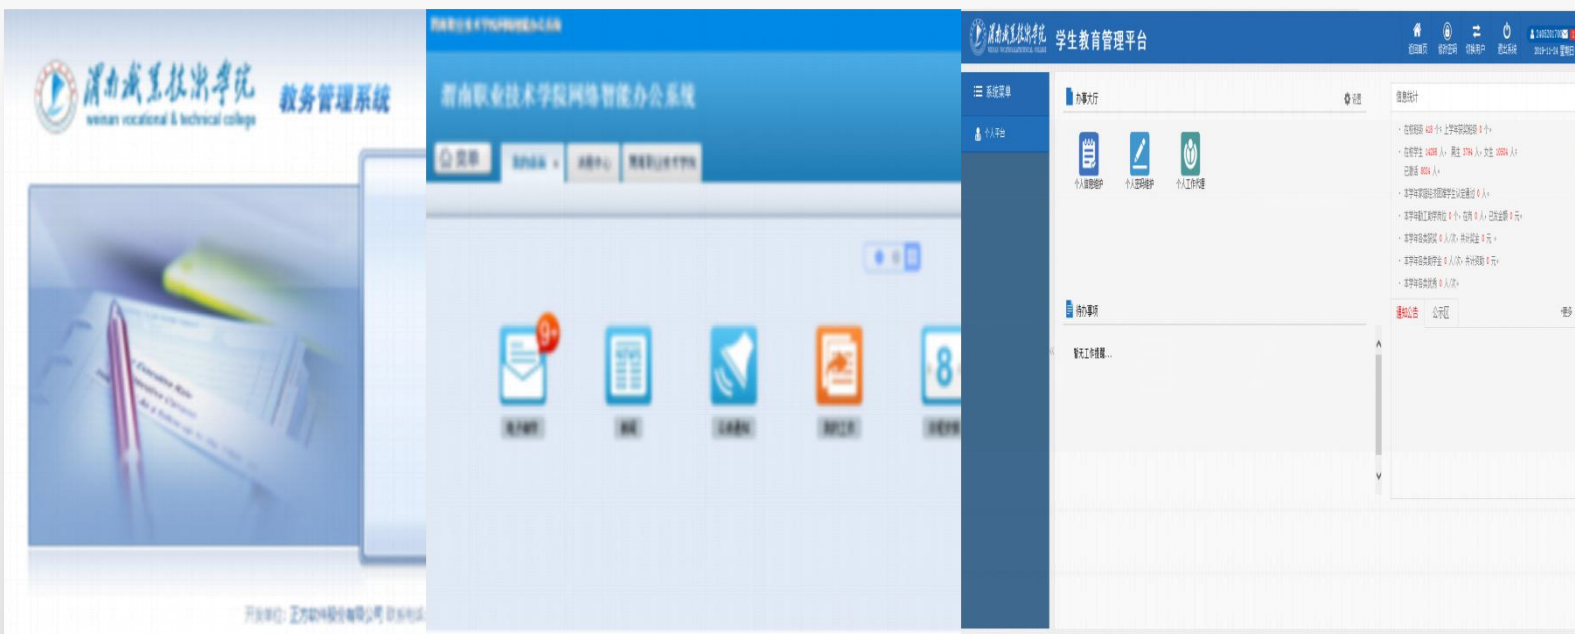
渭南职业技术学院
weinan vocational & technical college
教务管理系统

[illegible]

渭南职业技术学院网络智能办公系统

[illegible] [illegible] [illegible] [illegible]

9+

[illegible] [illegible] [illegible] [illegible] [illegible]

渭南职业技术学院 学生教育管理平台

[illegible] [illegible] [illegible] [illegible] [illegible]

系统菜单
个人平台

办事大厅
设置
个人信息维护
个人密码维护
个人工作流

待办事项
暂无工作提醒...

信息统计
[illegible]
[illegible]
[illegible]
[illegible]
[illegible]
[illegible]
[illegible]
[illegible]

通知公告 公示区
更多